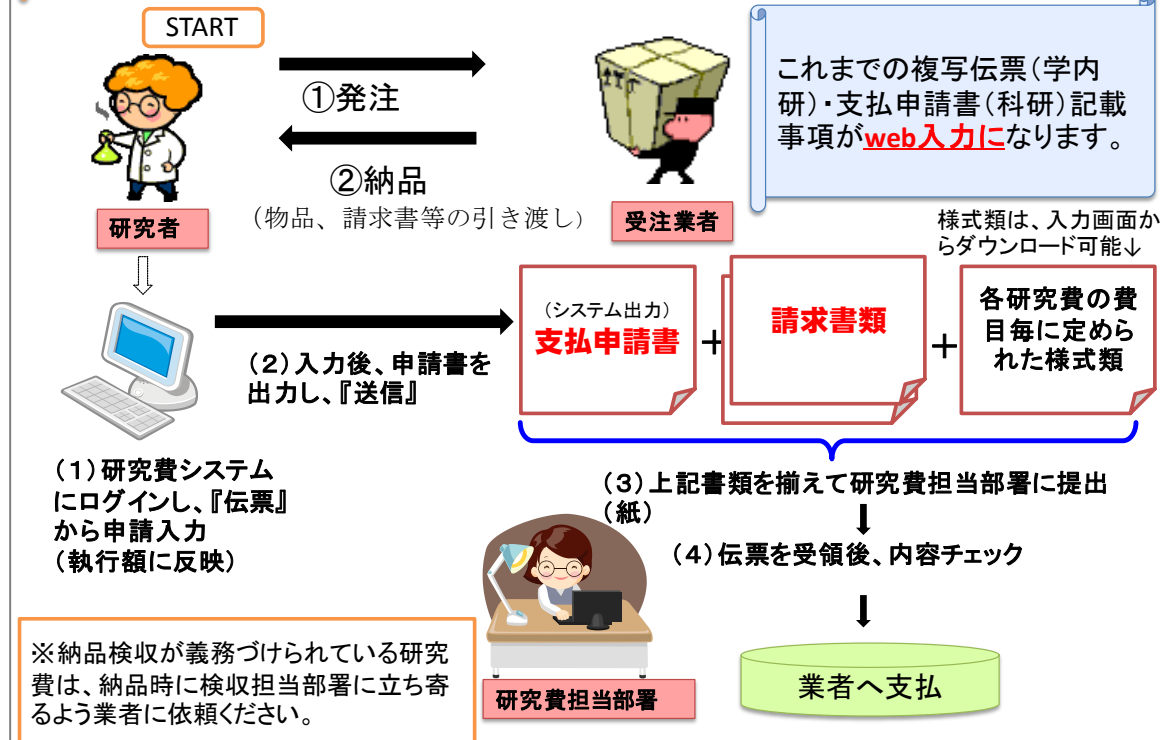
START

①発注

②納品
（物品、請求書等の引き渡し）

研究者

受注業者

これまでの複写伝票（学内研）・支払申請書（科研）記載事項がweb入力になります。

様式類は、入力画面からダウンロード可能↓

（システム出力）
支払申請書

＋

請求書類

＋

各研究費の費目毎に定められた様式類

（2）入力後、申請書を出力し、『送信』

（1）研究費システムにログインし、『伝票』から申請入力
（執行額に反映）

（3）上記書類を揃えて研究費担当部署に提出（紙）

（4）伝票を受領後、内容チェック

業者へ支払

研究費担当部署

※納品検収が義務づけられている研究費は、納品時に検収担当部署に立ち寄るよう業者に依頼ください。